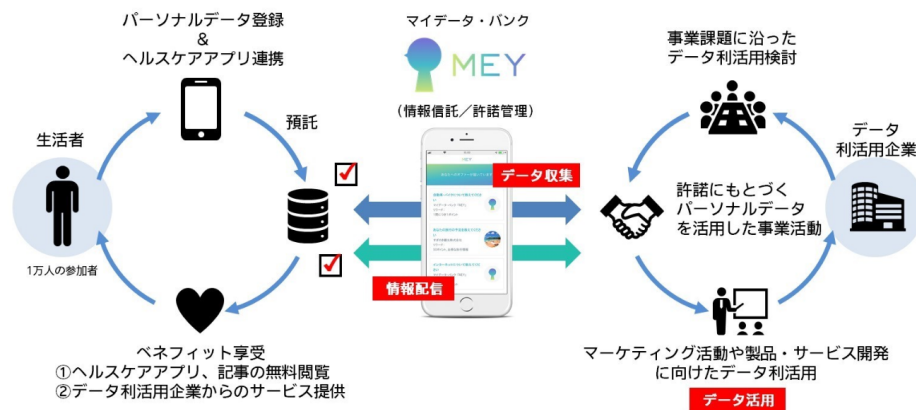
パーソナルデータ登録
&
ヘルスケアアプリ連携

マイデータ・バンク

MEY

（情報信託／許諾管理）

事業課題に沿った
データ利活用検討

生活者

預託

データ
利活用企業

データ収集

許諾にもとづく
パーソナルデータ
を活用した事業活動

1万人の参加者

情報配信

ベネフィット享受
①ヘルスケアアプリ、記事の無料閲覧
②データ利活用企業からのサービス提供

マーケティング活動や製品・サービス開発
に向けたデータ利活用

データ活用